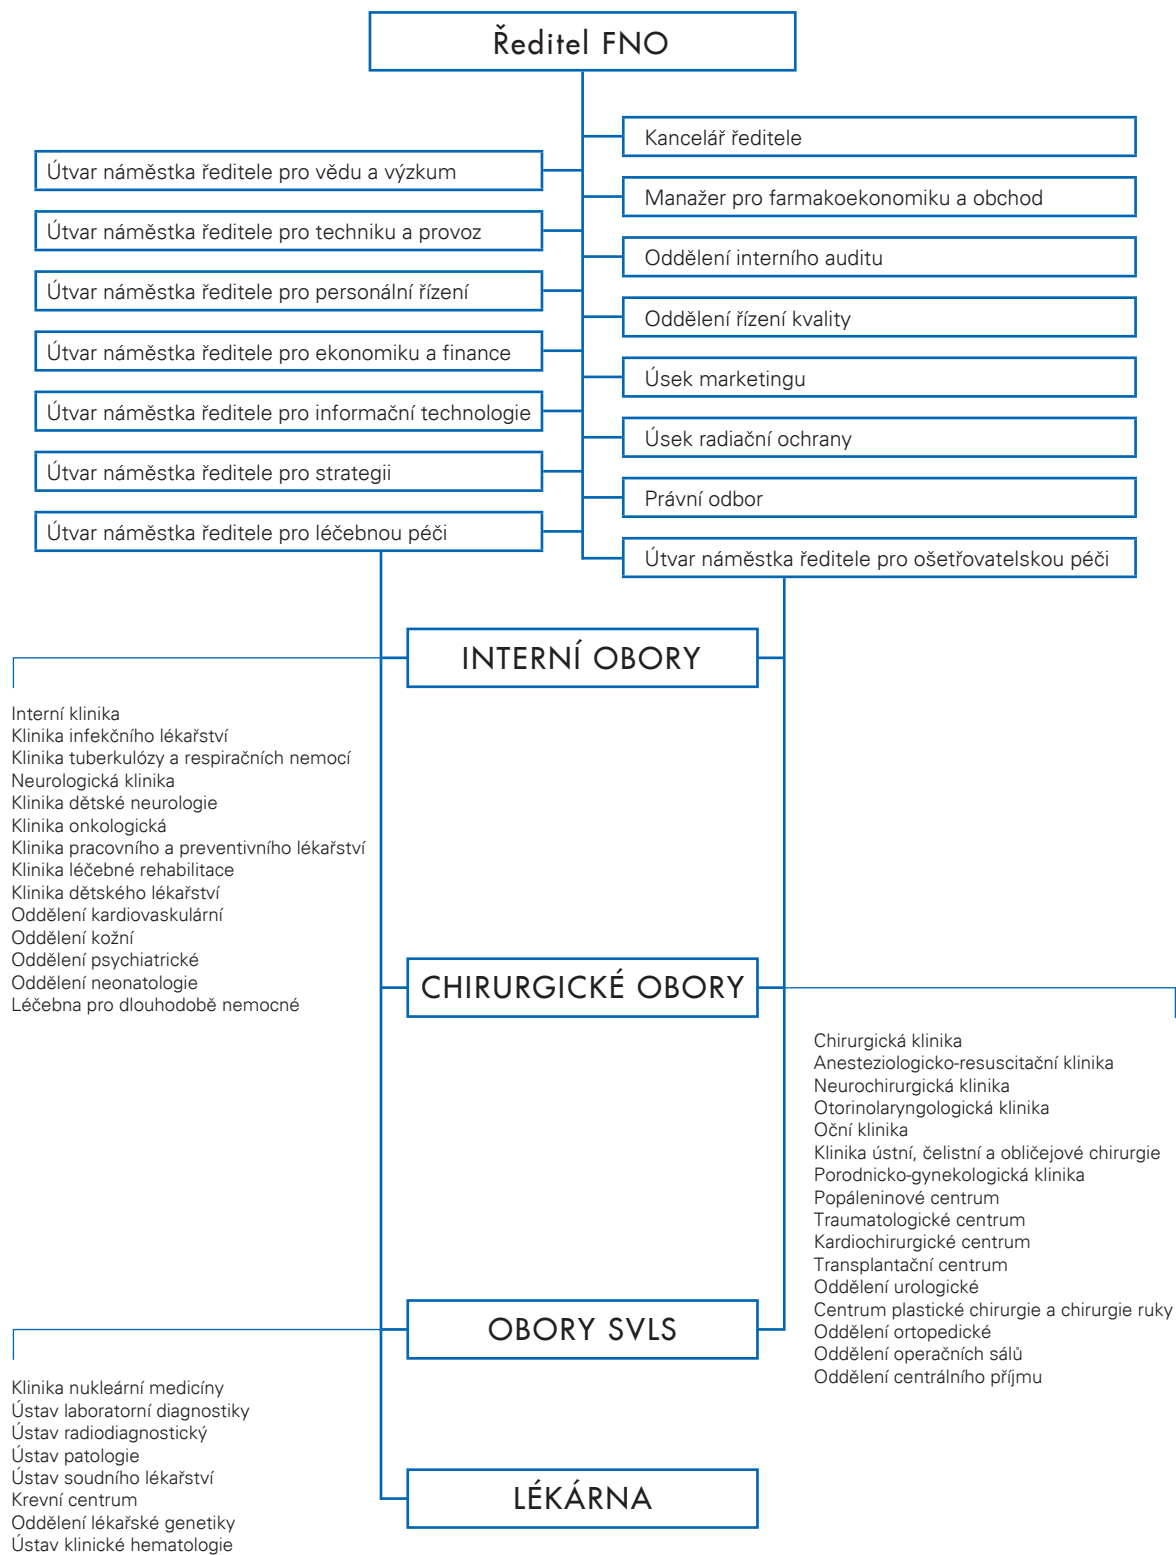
Ředitel FNO

Útvar náměstka ředitele pro vědu a výzkum
Útvar náměstka ředitele pro techniku a provoz
Útvar náměstka ředitele pro personální řízení
Útvar náměstka ředitele pro ekonomiku a finance
Útvar náměstka ředitele pro informační technologie
Útvar náměstka ředitele pro strategii
Útvar náměstka ředitele pro léčebnou péči

Kancelář ředitele
Manažer pro farmakoekonomiku a obchod
Oddělení interního auditu
Oddělení řízení kvality
Úsek marketingu
Úsek radiační ochrany
Právní odbor
Útvar náměstka ředitele pro ošetřovatelskou péči

INTERNÍ OBORY

Interní klinika
Klinika infekčního lékařství
Klinika tuberkulózy a respiračních nemocí
Neurologická klinika
Klinika dětské neurologie
Klinika onkologická
Klinika pracovního a preventivního lékařství
Klinika léčebné rehabilitace
Klinika dětského lékařství
Oddělení kardiovaskulární
Oddělení kožní
Oddělení psychiatrické
Oddělení neonatologie
Léčebna pro dlouhodobě nemocné

CHIRURGICKÉ OBORY

Chirurgická klinika
Anesteziologicko-resuscitační klinika
Neurochirurgická klinika
Otorinolaryngologická klinika
Oční klinika
Klinika ústní, čelistní a obličejové chirurgie
Porodnicko-gynekologická klinika
Popáleninové centrum
Traumatologické centrum
Kardiochirurgické centrum
Transplantační centrum
Oddělení urologické
Centrum plastické chirurgie a chirurgie ruky
Oddělení ortopedické
Oddělení operačních sálů
Oddělení centrálního příjmu

OBORY SVLS

Klinika nukleární medicíny
Ústav laboratorní diagnostiky
Ústav radiodiagnostický
Ústav patologie
Ústav soudního lékařství
Krevní centrum
Oddělení lékařské genetiky
Ústav klinické hematologie

LÉKÁRNA